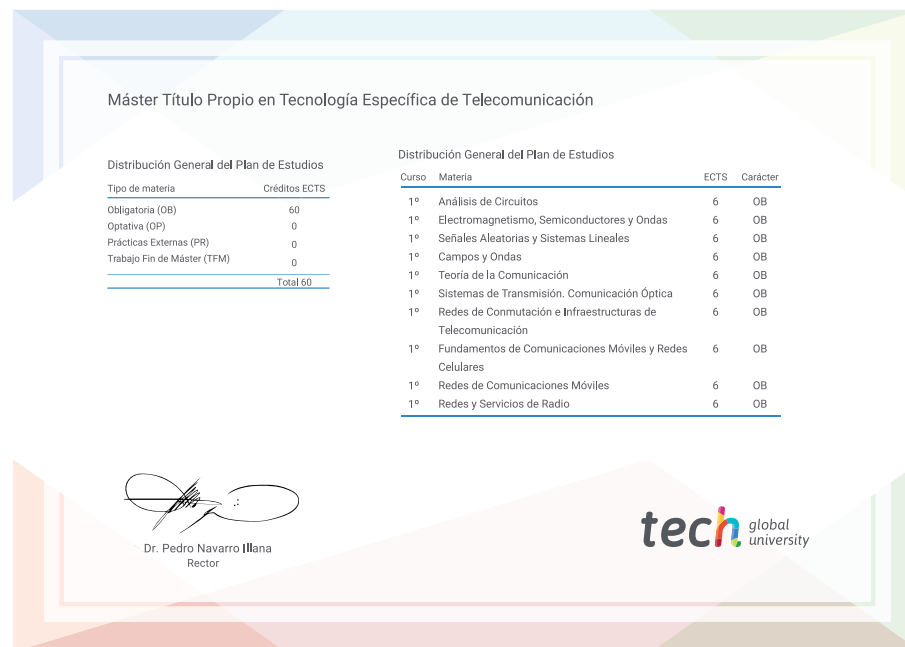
Máster Título Propio en Tecnología Específica de Telecomunicación

Distribución General del Plan de Estudios

| Tipo de materia | Créditos ECTS |
|---|---|
| Obligatoria (OB) | 60 |
| Optativa (OP) | 0 |
| Prácticas Externas (PR) | 0 |
| Trabajo Fin de Máster (TFM) | 0 |
| | Total 60 |

Distribución General del Plan de Estudios

| Curso | Materia | ECTS | Carácter |
|---|---|---|---|
| 1º | Análisis de Circuitos | 6 | OB |
| 1º | Electromagnetismo, Semiconductores y Ondas | 6 | OB |
| 1º | Señales Aleatorias y Sistemas Lineales | 6 | OB |
| 1º | Campos y Ondas | 6 | OB |
| 1º | Teoría de la Comunicación | 6 | OB |
| 1º | Sistemas de Transmisión. Comunicación Óptica | 6 | OB |
| 1º | Redes de Conmutación e Infraestructuras de Telecomunicación | 6 | OB |
| 1º | Fundamentos de Comunicaciones Móviles y Redes Celulares | 6 | OB |
| 1º | Redes de Comunicaciones Móviles | 6 | OB |
| 1º | Redes y Servicios de Radio | 6 | OB |

Dr. Pedro Navarro Illana
Rector

tech global university